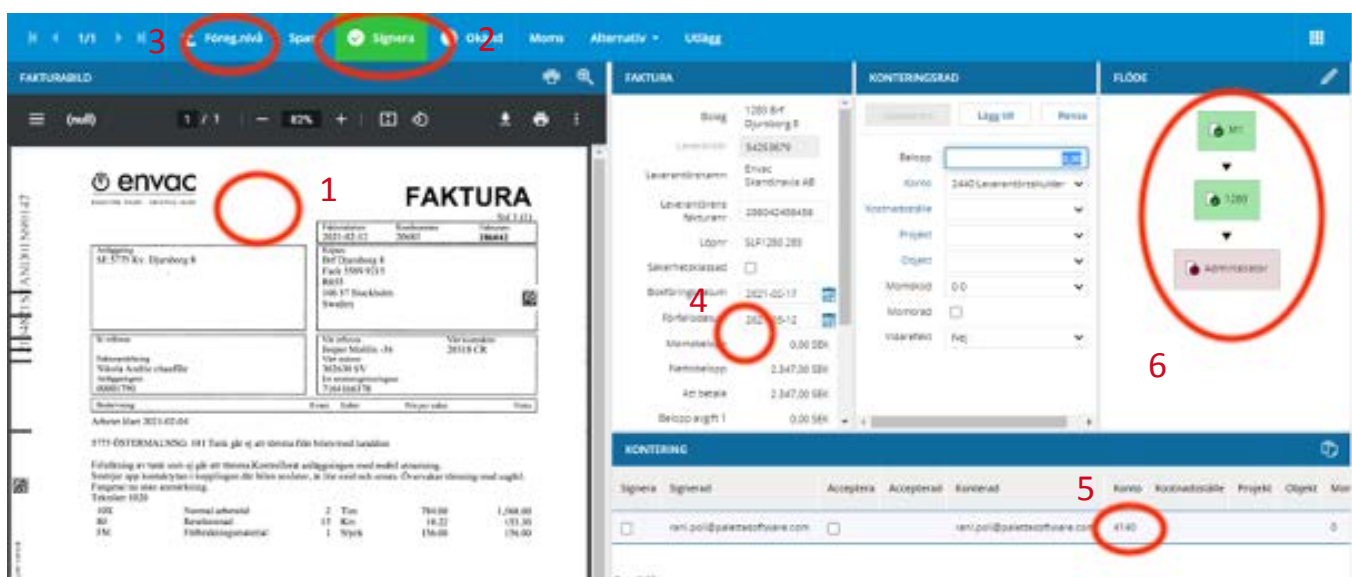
1/1 3 Föreg.nivå Spar Signera Okänd 2 Moms Alternativ Utlägg

FAKTURABILD

(null) 1 / 1 82%

envac

1

FAKTURA

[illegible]

FAKTURA

Bolag 1280 Brf Djursborg 8

Leverantör 54253679

Leverantörsnamn Envac Scandinavia AB

Leverantörens fakturanr 2060424584

Löpnr SLF1280 285

Säkerhetsklassad

Bokföringsdatum 2021-02-17

4

Förfallodatum 2021-03-12

Momsbelopp 0,00 SEK

Nettobelopp 2 347,00 SEK

Att betala 2 347,00 SEK

Belopp avgift 1 0,00 SEK

KONTERINGSRAD

Lägg till Rensa

Belopp

Konto 2440 Leverantörsskulder

Kostnadsställe

Projekt

Objekt

Momskod 0 0

Momsrad

Västrafikt Nej

FLÖDE

M1

1280

Administratör

6

KONTERING

5

| Signera | Signerad | Acceptera | Accepterad | Konterad | Konto | Kostnadsställe | Projekt | Objekt | Mo |
|---|---|---|---|---|---|---|---|---|---|
| | rani.poli@palettesoftware.com | | | rani.poli@palettesoftware.com | 4140 | | | | 0 |